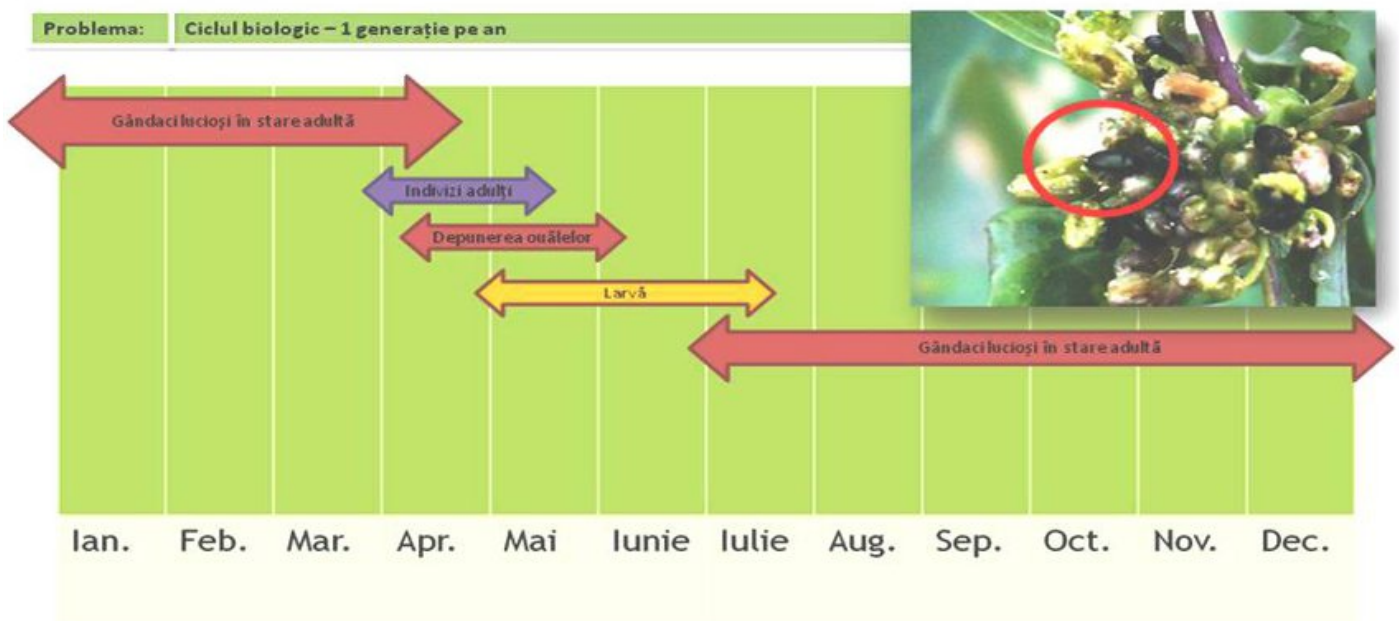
Problema: Ciclul biologic – 1 generație pe an

Gândaci lucioși în stare adultă

Indivizi adulți

Depunerea ouălelor

Larvă

Gândaci lucioși în stare adultă

Ian. Feb. Mar. Apr. Mai Iunie Iulie Aug. Sep. Oct. Nov. Dec.